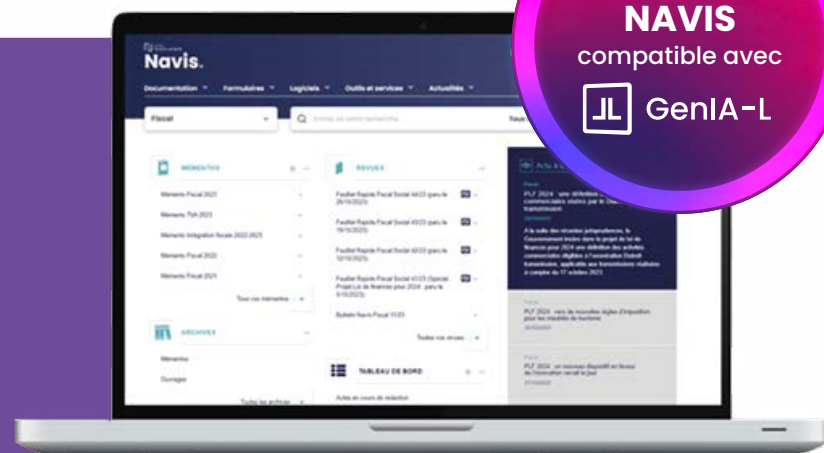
NAVIS
compatible avec
GenIA-L

Navis.

Documentation Formulaires Logiciels Outils et services Actualités

Fiscal

MÉMENTOS

Memento Fiscal 2023
Memento TVA 2023
Memento Intégration fiscale 2022-2023
Memento Fiscal 2022
Memento Fiscal 2021

Tous vos mementos

ARCHIVES

Mementos
Ouvrages

Toutes les archives

REVUES

Feuillet Rapide Fiscal Social 44/23 (paru le 26/10/2023)
Feuillet Rapide Fiscal Social 43/23 (paru le 19/10/2023)
Feuillet Rapide Fiscal Social 42/23 (paru le 12/10/2023)
Feuillet Rapide Fiscal Social 41/23 (Spécial Projet Loi de finances pour 2024 : paru le 6/10/2023)
Bulletin Navis Fiscal 11/23

Toutes vos revues

TABLEAU DE BORD

Actes en cours de rédaction

Actu

PLF 2024

PLF 2024 : vers de nouvelles règles d'imposition pour les meublés de tourisme

PLF 2024 : un nouveau dispositif en faveur de l'innovation verral le jour